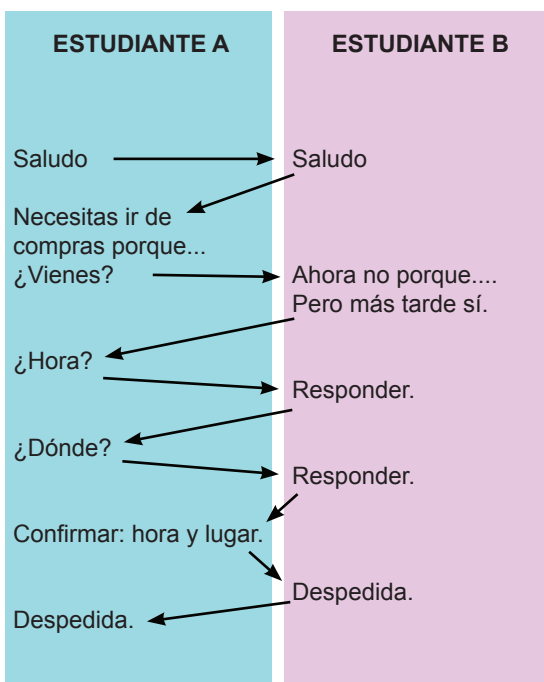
ESTUDIANTE A

Saludo

Necesitas ir de compras porque...
¿Vienes?

¿Hora?

¿Dónde?

Confirmar: hora y lugar.

Despedida.

ESTUDIANTE B

Saludo

Ahora no porque....
Pero más tarde sí.

Responder.

Responder.

Despedida.